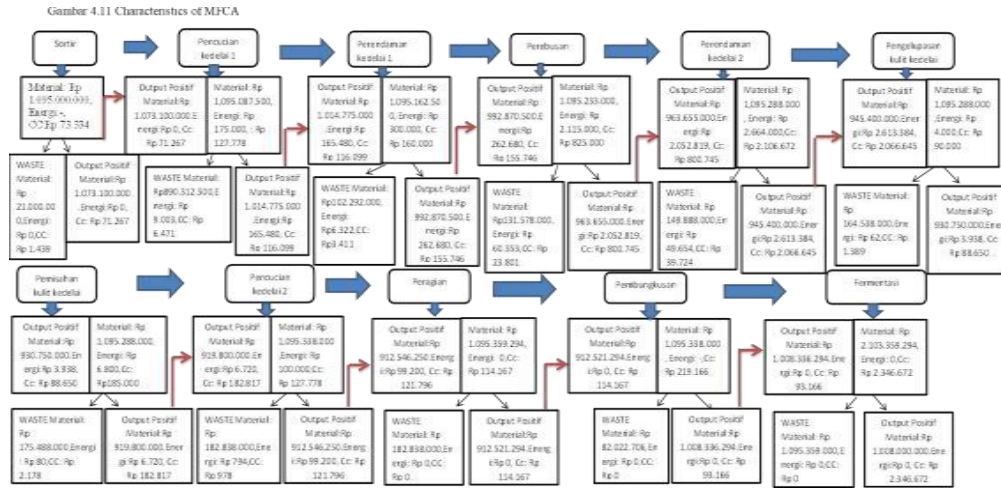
Gambar 4.11 Characteristics of MFCA

Sortir

Material: Rp 1.095.000.000, Energi: -, CC:Rp 73.594

WASTE Material: Rp 21.000.00 0,Energi: Rp 0,CC: Rp 1.438

Output Positif Material: Rp 1.073.100.000 , Energi Rp 0, Cc: Rp 71.267

Pencucian kedelai 1

Output Positif Material:Rp 1.073.100.000,E nergi Rp 0, Cc: Rp 71.267

Material: Rp 1.095.087.500, Energi: Rp 175.000, : Rp 127.778

WASTE Material: Rp890.312.500,E nergi: Rp 8.003,CC: Rp 6.471

Output Positif Material:Rp 1.014.775.000 ,Energi Rp 165.480, Cc: Rp 116.099

Perendaman kedelai 1

Output Positif Material:Rp 1.014.775.000 ,Energi Rp 165.480, Cc: Rp 116.099

Material: Rp 1.095.162.50 0, Energi: Rp 300.000, Cc: Rp 160.000

WASTE Material: Rp102.292.000, Energi: Rp6.322,CC: Rp3.411

Output Positif Material:Rp 992.870.500,E nergi:Rp 262.680, Cc: Rp 155.746

Perebusan

Output Positif Material:Rp 992.870.500,E nergi:Rp 262.680, Cc: Rp 155.746

Material: Rp 1.095.235.000, Energi: Rp 2.115.000, Cc: Rp 825.000

WASTE Material: Rp131.578.000, Energi: Rp 60.353,CC: Rp 23.801

Output Positif Material:Rp 963.655.000,Ener gi:Rp 2.052.819, Cc: Rp 800.745

Perendaman kedelai 2

Output Positif Material:Rp 963.655.000,En ergi:Rp 2.052.819, Cc: Rp 800.745

Material: Rp 1.095.288.000 , Energi: Rp 2.664.000,Cc: Rp 2.106.672

WASTE Material: Rp 149.888.000,En ergi: Rp 49.654,CC: Rp 39.724

Output Positif Material:Rp 945.400.000,Ener gi:Rp 2.613.384, Cc: Rp 2.066.645

Pengelupasan kulit kedelai

Output Positif Material:Rp 945.400.000,Ener gi:Rp 2.613.384, Cc: Rp 2.066.645

Material: Rp 1.095.288.000 , Energi: Rp 4.000,Cc: Rp 90.000

WASTE Material: Rp 164.538.000,Ene rgi: Rp 62,CC: Rp 1.389

Output Positif Material:Rp 930.750.000,Ener gi:Rp 3.938, Cc: Rp 88.650

Pemisahan kulit kedelai

Output Positif Material:Rp 930.750.000,En ergi:Rp 3.938, Cc: Rp 88.650

Material: Rp 1.095.288.000, Energi: Rp 6.800,Cc: Rp185.000

WASTE Material: Rp 175.488.000,Energi : Rp 80,CC: Rp 2.178

Output Positif Material:Rp 919.800.000,Ener gi:Rp 6.720, Cc: Rp 182.817

Pencucian kedelai 2

Output Positif Material:Rp 919.800.000,En ergi:Rp 6.720, Cc: Rp 182.817

Material: Rp 1.095.338.000 ,Energi: Rp 100.000,Cc: Rp 127.778

WASTE Material: Rp 182.838.000,Ene rgi: Rp 794,CC: Rp 978

Output Positif Material:Rp 912.546.250,Energ i:Rp 99.200, Cc: Rp 121.796

Peragian

Output Positif Material:Rp 912.546.250,Energ i:Rp 99.200, Cc: Rp 121.796

Material: Rp 1.095.359.294, Energi: 0,Cc: Rp 114.167

WASTE Material: Rp 182.838.000,En ergi: Rp 0,CC: Rp 0

Output Positif Material:Rp 912.521.294,Energ i:Rp 0, Cc: Rp 114.167

Pembungkusan

Output Positif Material:Rp 912.521.294,Energ i:Rp 0, Cc: Rp 114.167

Material: Rp 1.095.338.000 , Energi: -,Cc: Rp 219.166

WASTE Material: Rp 82.022.706,En ergi: Rp 0,CC: Rp 0

Output Positif Material:Rp 1.008.336.294,Ene rgi: Rp 0, Cc: Rp 93.166

Fermentasi

Output Positif Material:Rp 1.008.336.294,Ene rgi: Rp 0, Cc: Rp 93.166

Material: Rp 2.103.358.294, Energi: 0,Cc: Rp 2.346.672

WASTE Material: Rp 1.095.358.000,E nergi: Rp 0,CC: Rp 0

Output Positif Material:Rp 1.008.000.000,Ene rgi: Rp 0, Cc: Rp 2.346.672